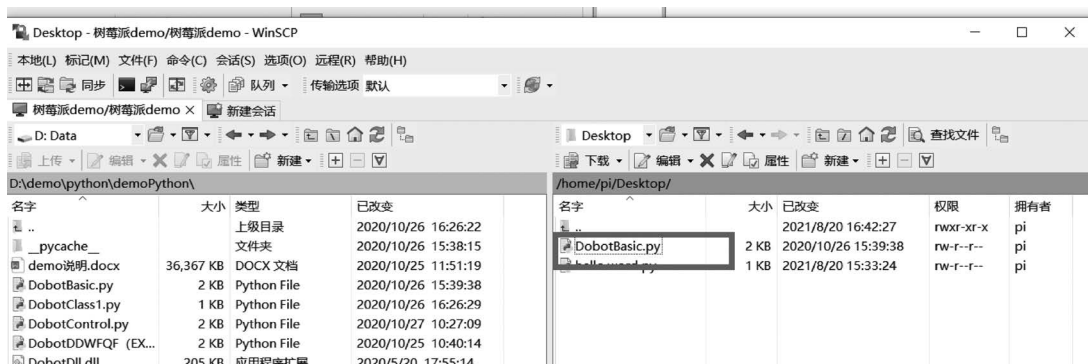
Desktop - 树莓派demo/树莓派demo - WinSCP

本地(L) 标记(M) 文件(F) 命令(C) 会话(S) 选项(O) 远程(R) 帮助(H)

同步 队列 传输选项 默认

树莓派demo/树莓派demo × 新建会话

D: Data

上传 编辑 属性 新建

D:\demo\python\demoPython\

| 名字 | 大小 | 类型 | 已改变 |
|---|---|---|---|
| .. | | 上级目录 | 2020/10/26 16:26:22 |
| __pycache__ | | 文件夹 | 2020/10/26 15:38:15 |
| demo说明.docx | 36,367 KB | DOCX 文档 | 2020/10/25 11:51:19 |
| DobotBasic.py | 2 KB | Python File | 2020/10/26 15:39:38 |
| DobotClass1.py | 1 KB | Python File | 2020/10/26 16:26:29 |
| DobotControl.py | 2 KB | Python File | 2020/10/27 10:27:09 |
| DobotDDWFQF (EX... | 2 KB | Python File | 2020/10/25 10:40:14 |
| DobotDll.dll | 205 KB | 应用程序扩展 | 2020/5/20 17:55:14 |

Desktop 查找文件

下载 编辑 属性 新建

/home/pi/Desktop/

| 名字 | 大小 | 已改变 | 权限 | 拥有者 |
|---|---|---|---|---|
| .. | | 2021/8/20 16:42:27 | rwxr-xr-x | pi |
| DobotBasic.py | 2 KB | 2020/10/26 15:39:38 | rw-r--r-- | pi |
| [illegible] | 1 KB | 2021/8/20 15:33:24 | rw-r--r-- | pi |